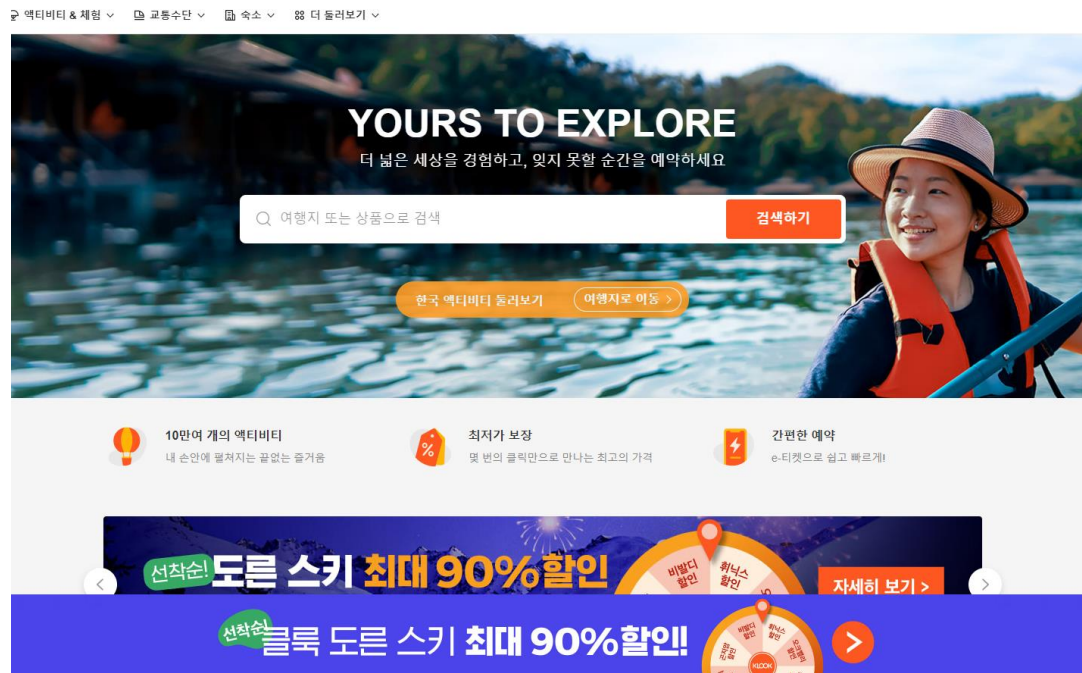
액티비티 & 체험 ∨ 교통수단 ∨ 숙소 ∨ 더 둘러보기 ∨

YOURS TO EXPLORE

더 넓은 세상을 경험하고, 잊지 못할 순간을 예약하세요

여행지 또는 상품으로 검색

검색하기

한국 액티비티 둘러보기 여행지로 이동 >

10만여 개의 액티비티
내 손안에 펼쳐지는 끝없는 즐거움

최저가 보장
몇 번의 클릭만으로 만나는 최고의 가격

간편한 예약
e-티켓으로 쉽고 빠르게!

선착순! 도른 스키 최대 90%할인

비밀디 할인

휘닉스 할인

자세히 보기 >

선착순! 클룩 도른 스키 최대 90%할인!

비밀디 할인

휘닉스 할인

KLOOK